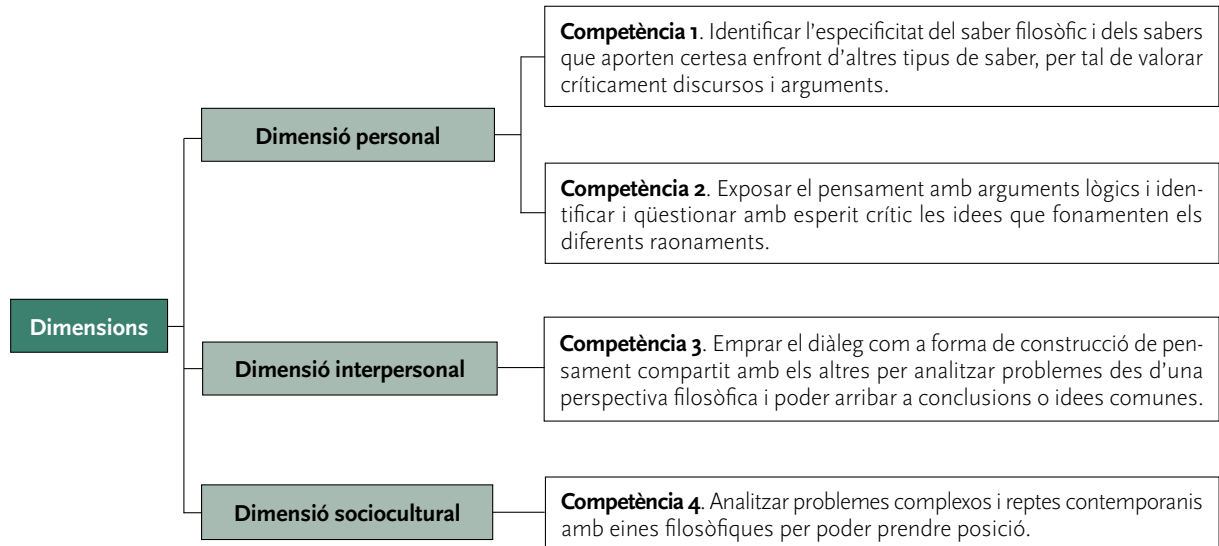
Dimensions

Dimensió personal

Competència 1. Identificar l'especificitat del saber filosòfic i dels sabers que aporten certesa enfront d'altres tipus de saber, per tal de valorar críticament discursos i arguments.

Competència 2. Exposar el pensament amb arguments lògics i identificar i qüestionar amb esperit crític les idees que fonamenten els diferents raonaments.

Dimensió interpersonal

Competència 3. Emprar el diàleg com a forma de construcció de pensament compartit amb els altres per analitzar problemes des d'una perspectiva filosòfica i poder arribar a conclusions o idees comunes.

Dimensió sociocultural

Competència 4. Analitzar problemes complexos i reptes contemporanis amb eines filosòfiques per poder prendre posició.